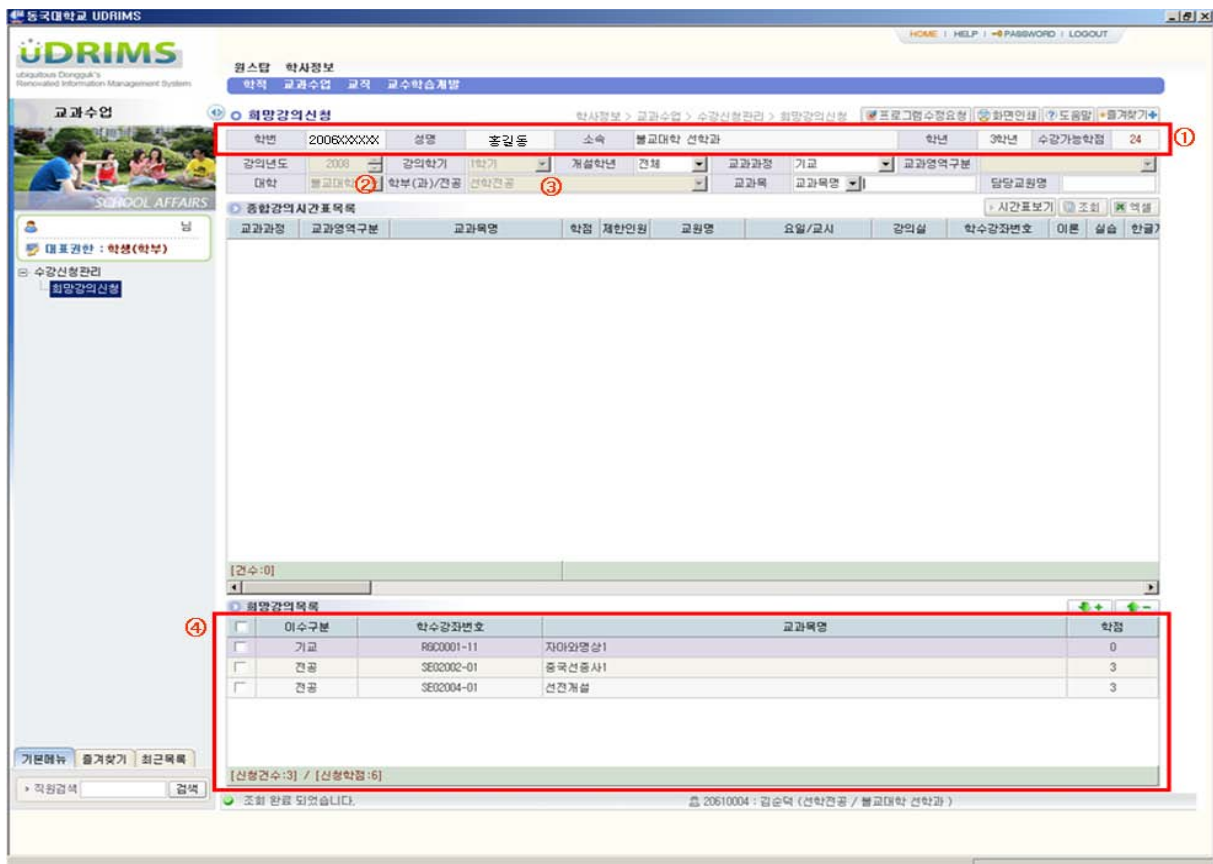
동국대학교 UDRIMS

UDRIMS
ubiquitous Dongguk's Renovated Information Management System

HOME | HELP | PASSWORD | LOGOUT

원스탑 학사정보
학적 교과수업 교직 교수학습계발

교과수업

SCHOOL AFFAIRS

님
대표권한 : 학생(학부)

수강신청관리
희망강의신청

희망강의신청
학사정보 > 교과수업 > 수강신청관리 > 희망강의신청
프로그램수정요청 화면인쇄 도움말 즐겨찾기

| 학번 | 2006XXXXX | 성명 | 홍길동 | 소속 | 불교대학 선학과 | 학년 | 3학년 | 수강가능학점 | 24 |
|---|---|---|---|---|---|---|---|---|---|

①

강의년도 2008 강의학기 1학기 개설학년 전체 교과과정 기교 교과영역구분
대학 불교대학 ② 학부(과)/전공 선학전공 ③ 교과목 교과목명 담당교원명

종합강의시간표목록
시간표보기 조회 엑셀

| 교과과정 | 교과영역구분 | 교과목명 | 학점 | 제한인원 | 교원명 | 요일/교시 | 강의실 | 학수강좌번호 | 이론 | 실습 | 한글 |
|---|---|---|---|---|---|---|---|---|---|---|---|

[건수:0]

희망강의목록

④

| | 이수구분 | 학수강좌번호 | 교과목명 | 학점 |
|---|---|---|---|---|
| | 기교 | RGC0001-11 | 자아와명상1 | 0 |
| | 전공 | SE02002-01 | 중국선종사1 | 3 |
| | 전공 | SE02004-01 | 선전개설 | 3 |

[신청건수:3] / [신청학점:6]

기본메뉴 즐겨찾기 최근목록
직원검색 검색

조회 완료 되었습니다.
20610004 : 김순덕 (선학전공 / 불교대학 선학과)